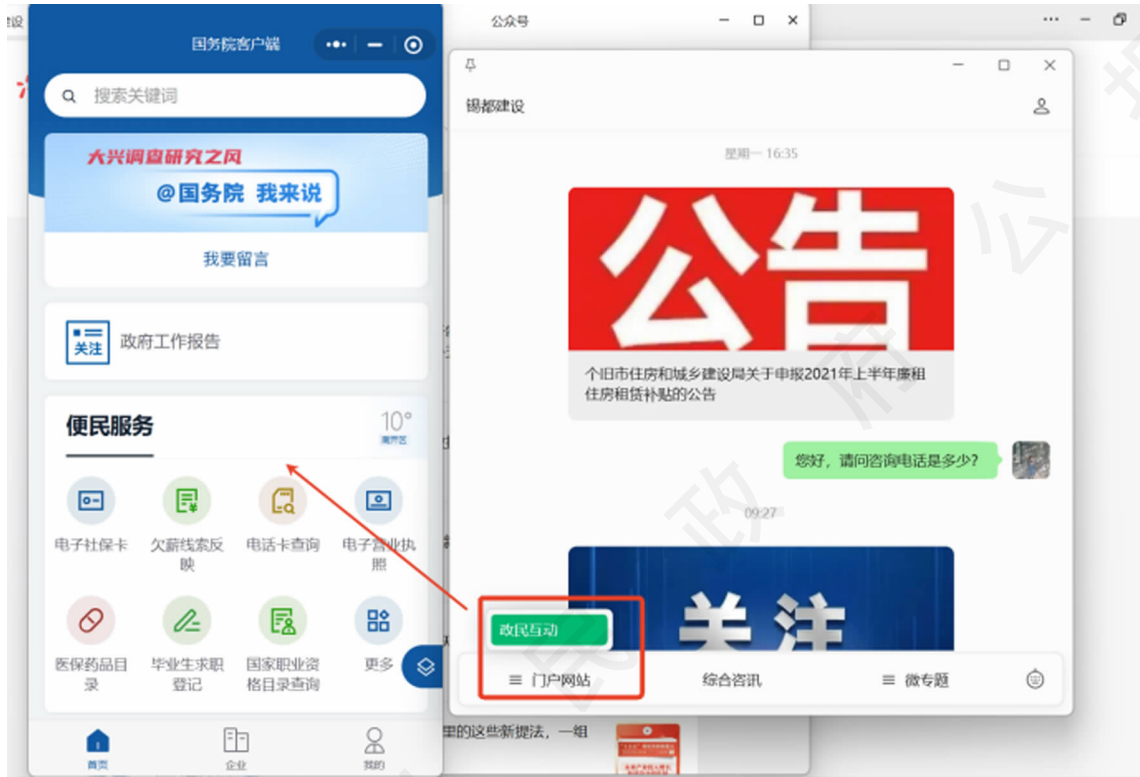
建设

国务院客户端

搜索关键词

大兴调查研究之风

@国务院 我来说

我要留言

关注

政府工作报告

便民服务

10°

南开区

电子社保卡

欠薪线索反映

电话卡查询

电子营业执照

医保药品目录

毕业生求职登记

国家职业资格目录查询

更多

首页

企业

我的

公众号

锡都建设

星期一 16:35

公告

个旧市住房和城乡建设局关于申报2021年上半年廉租住房租赁补贴的公告

您好，请问咨询电话是多少？

09:27

关注

政民互动

门户网站

综合咨讯

微专题

里的这些新提法，一组